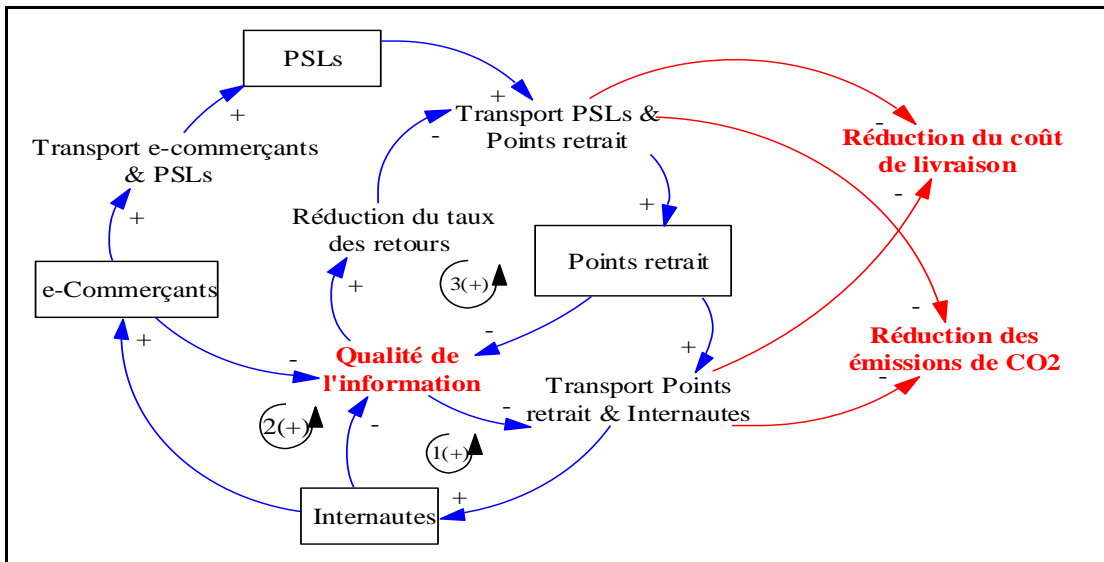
PSLs

+

Transport PSLs & Points retrait

Réduction du coût de livraison

+

Transport e-commerçants & PSLs

-

+

-

Réduction du taux des retours

Points retrait

+

3(+)

e-Commerçants

+

-

Réduction des émissions de CO2

+

-

Qualité de l'information

+

-

Transport Points retrait & Internautes

2(+)

-

-

1(+)

+

Internautes